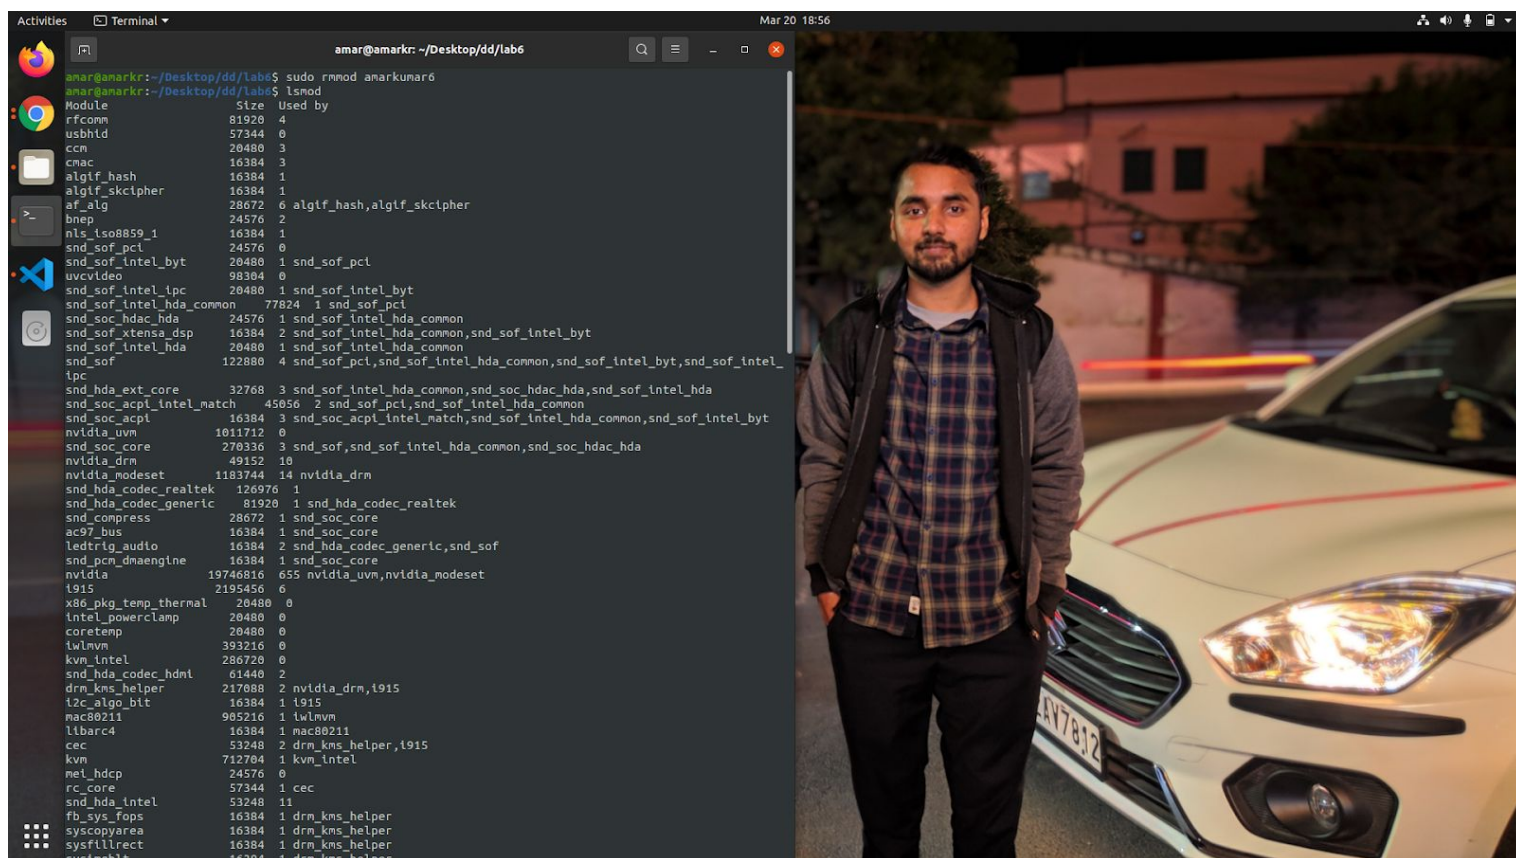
Activities Terminal ▾ Mar 20 18:56

amar@amarkr: ~/Desktop/dd/lab6

amar@amarkr:~/Desktop/dd/lab6$ sudo rmmod amarkumar6
amar@amarkr:~/Desktop/dd/lab6$ lsmod
Module Size Used by
rfcomm 81920 4
usbhid 57344 0
ccm 20480 3
cmac 16384 3
algif_hash 16384 1
algif_skcipher 16384 1
af_alg 28672 6 algif_hash,algif_skcipher
bnep 24576 2
nls_iso8859_1 16384 1
snd_sof_pci 24576 0
snd_sof_intel_byt 20480 1 snd_sof_pci
uvcvideo 98304 0
snd_sof_intel_ipc 20480 1 snd_sof_intel_byt
snd_sof_intel_hda_common 77824 1 snd_sof_pci
snd_soc_hdac_hda 24576 1 snd_sof_intel_hda_common
snd_sof_xtensa_dsp 16384 2 snd_sof_intel_hda_common,snd_sof_intel_byt
snd_sof_intel_hda 20480 1 snd_sof_intel_hda_common
snd_sof 122880 4 snd_sof_pci,snd_sof_intel_hda_common,snd_sof_intel_byt,snd_sof_intel_ipc
snd_hda_ext_core 32768 3 snd_sof_intel_hda_common,snd_soc_hdac_hda,snd_sof_intel_hda
snd_soc_acpi_intel_match 45056 2 snd_sof_pci,snd_sof_intel_hda_common
snd_soc_acpi 16384 3 snd_soc_acpi_intel_match,snd_sof_intel_hda_common,snd_sof_intel_byt
nvidia_uvm 1011712 0
snd_soc_core 270336 3 snd_sof,snd_sof_intel_hda_common,snd_soc_hdac_hda
nvidia_drm 49152 10
nvidia_modeset 1183744 14 nvidia_drm
snd_hda_codec_realtek 126976 1
snd_hda_codec_generic 81920 1 snd_hda_codec_realtek
snd_compress 28672 1 snd_soc_core
ac97_bus 16384 1 snd_soc_core
ledtrig_audio 16384 2 snd_hda_codec_generic,snd_sof
snd_pcm_dmaengine 16384 1 snd_soc_core
nvidia 19746816 655 nvidia_uvm,nvidia_modeset
i915 2195456 6
x86_pkg_temp_thermal 20480 0
intel_powerclamp 20480 0
coretemp 20480 0
iwlmvm 393216 0
kvm_intel 286720 0
snd_hda_codec_hdmi 61440 2
drm_kms_helper 217088 2 nvidia_drm,i915
i2c_algo_bit 16384 1 i915
mac80211 905216 1 iwlmvm
libarc4 16384 1 mac80211
cec 53248 2 drm_kms_helper,i915
kvm 712704 1 kvm_intel
mei_hdcp 24576 0
rc_core 57344 1 cec
snd_hda_intel 53248 11
fb_sys_fops 16384 1 drm_kms_helper
syscopyarea 16384 1 drm_kms_helper
sysfillrect 16384 1 drm_kms_helper
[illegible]

AV7812